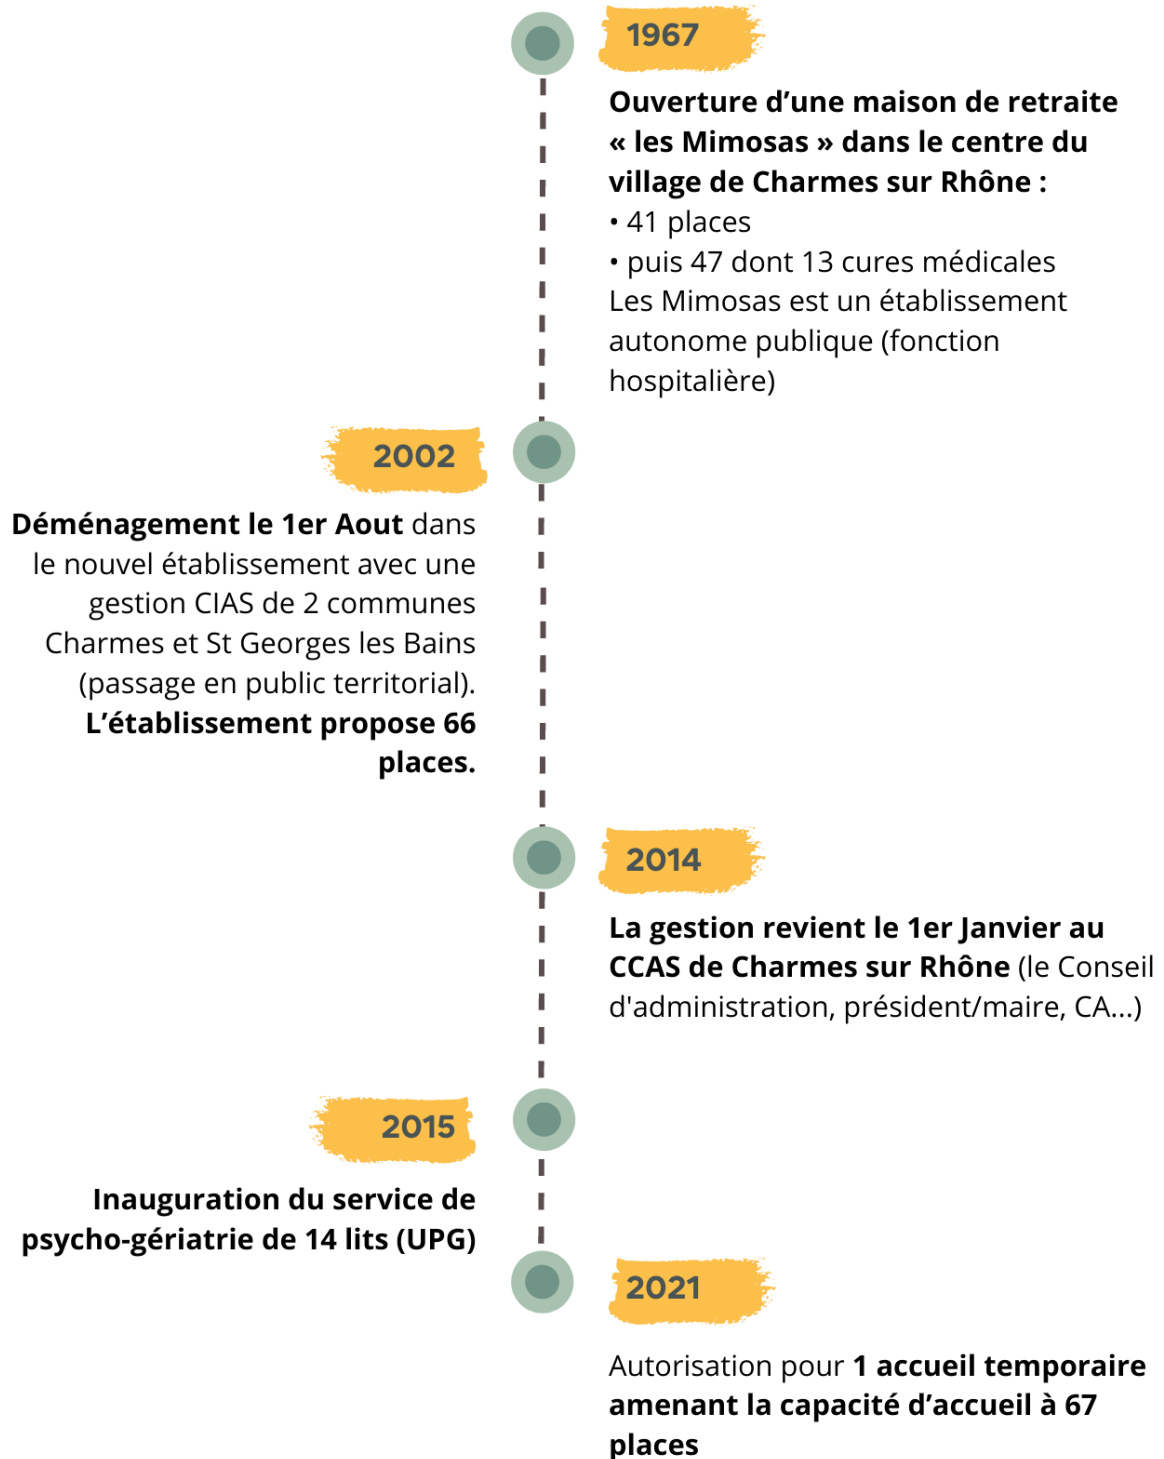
1967

Ouverture d’une maison de retraite « les Mimosas » dans le centre du village de Charmes sur Rhône :
• 41 places
• puis 47 dont 13 cures médicales
Les Mimosas est un établissement autonome publique (fonction hospitalière)

2002

Déménagement le 1er Aout dans le nouvel établissement avec une gestion CIAS de 2 communes Charmes et St Georges les Bains (passage en public territorial). L’établissement propose 66 places.

2014

La gestion revient le 1er Janvier au CCAS de Charmes sur Rhône (le Conseil d'administration, président/maire, CA...)

2015

Inauguration du service de psycho-gériatrie de 14 lits (UPG)

2021

Autorisation pour 1 accueil temporaire amenant la capacité d’accueil à 67 places